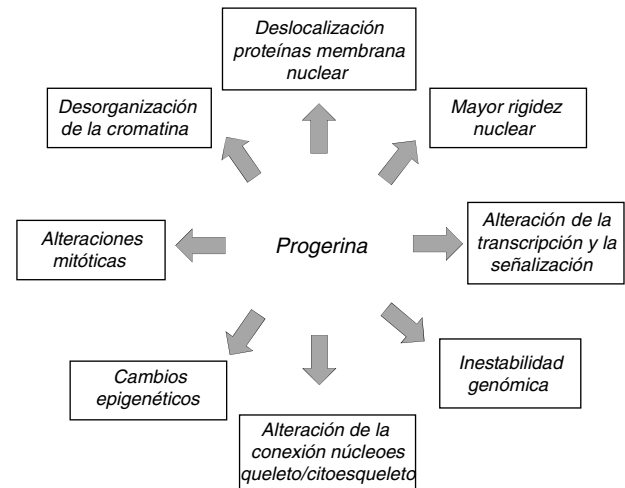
Deslocalización proteínas membrana nuclear

Desorganización de la cromatina

Mayor rigidez nuclear

Alteraciones mitóticas

Progerina

Alteración de la transcripción y la señalización

Cambios epigenéticos

Inestabilidad genómica

Alteración de la conexión núcleoes queleto/citoesqueleto